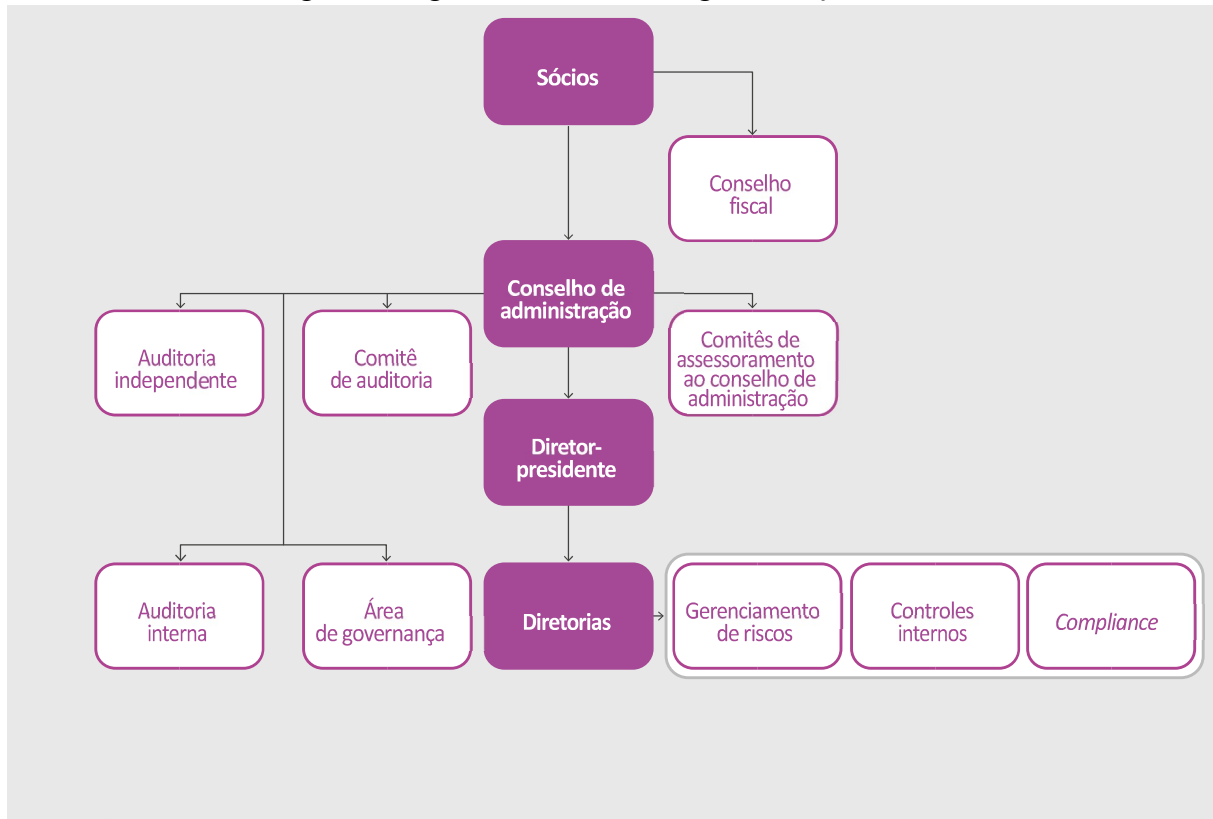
Sócios

Conselho fiscal

Conselho de administração

Auditoria independente

Comitê de auditoria

Comitês de assessoramento ao conselho de administração

Diretor-presidente

Auditoria interna

Área de governança

Diretorias

Gerenciamento de riscos

Controles internos

*Compliance*